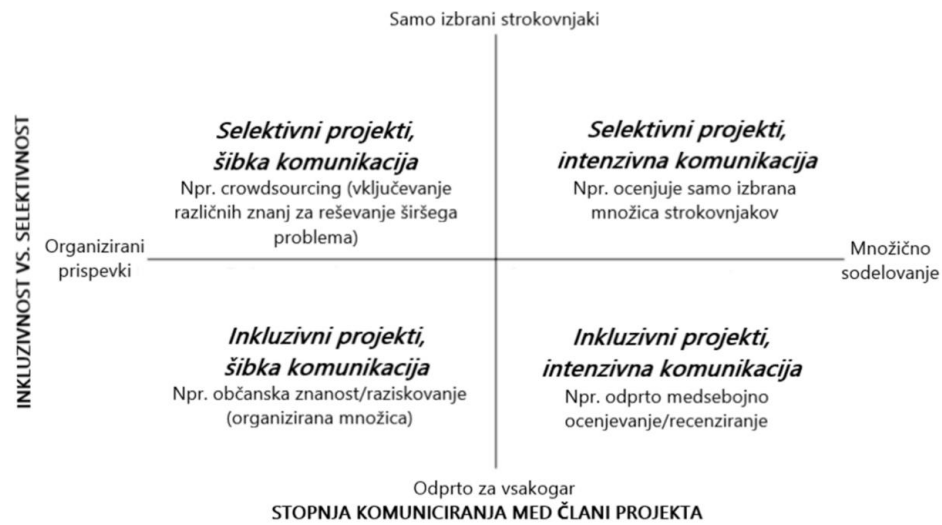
Samo izbrani strokovnjaki

INKLUZIVNOST VS. SELEKTIVNOST

*Selektivni projekti, šibka komunikacija*
Npr. crowdsourcing (vključevanje različnih znanj za reševanje širšega problema)

*Selektivni projekti, intenzivna komunikacija*
Npr. ocenjuje samo izbrana množica strokovnjakov

Organizirani prispevki

Množično sodelovanje

*Inkluzivni projekti, šibka komunikacija*
Npr. občanska znanost/raziskovanje (organizirana množica)

*Inkluzivni projekti, intenzivna komunikacija*
Npr. odprto medsebojno ocenjevanje/recenziranje

Odprto za vsakogar

STOPNJA KOMUNICIRANJA MED ČLANI PROJEKTA